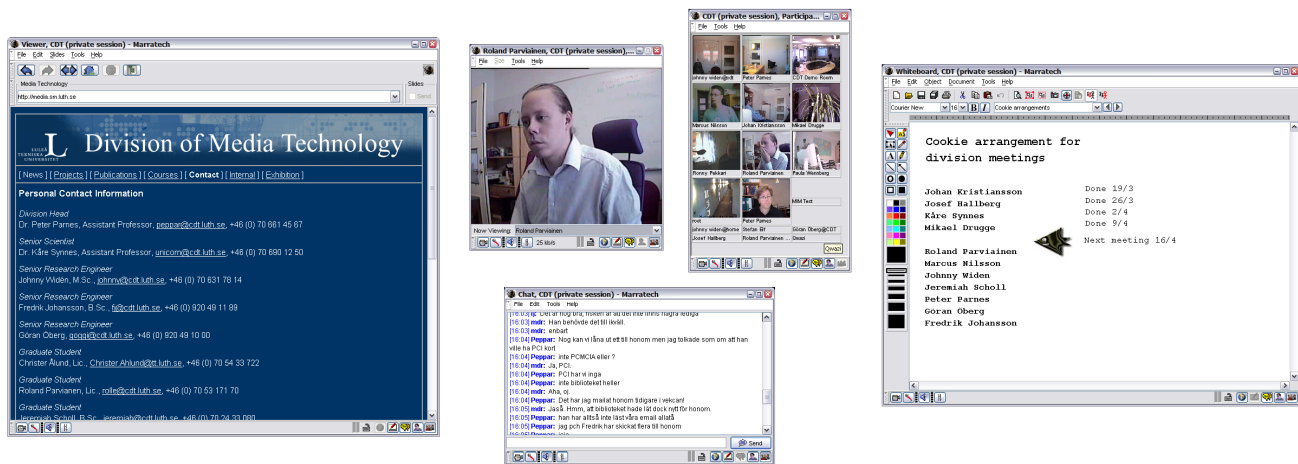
Viewer, CDT (private session) - Marratech

File Edit Slides Tools Help

Media Technology

Slides

http://media.sm.luth.se

Send

Division of Media Technology

[ News ] [ Projects ] [ Publications ] [ Courses ] [ Contact ] [ Internal ] [ Exhibition ]

Personal Contact Information

Division Head
Dr. Peter Parnes, Assistant Professor, peppar@cdt.luth.se, +46 (0) 70 661 45 67

Senior Scientist
Dr. Kåre Synnes, Assistant Professor, unicorn@cdt.luth.se, +46 (0) 70 690 12 50

Senior Research Engineer
Johnny Widén, M.Sc., johnny@cdt.luth.se, +46 (0) 70 631 78 14

Senior Research Engineer
Fredrik Johansson, B.Sc., fj@cdt.luth.se, +46 (0) 920 49 11 89

Senior Research Engineer
Göran Öberg, googa@cdt.luth.se, +46 (0) 920 49 10 00

Graduate Student
Christer Ålund, Lic., Christer.Ahlund@cdt.luth.se, +46 (0) 70 54 33 722

Graduate Student
Roland Parviainen, Lic., rolle@cdt.luth.se, +46 (0) 70 53 171 70

Graduate Student
Jeremiah Scholl, B.Sc., jeremiah@cdt.luth.se, +46 (0) 70 24 33 000

Roland Parviainen, CDT (private session),...

File Size Tools Help

Now Viewing: Roland Parviainen

25 kb/s

CDT (private session), Participa...

File Tools Help

johnny widen@cdt | Peter Parnes | CDT Demo Room
Marcus Nilsson | Johan Kristiansson | Mikael Drugge
Ronny Fekkart | Roland Parviainen | Paula Wennberg
MIM Test
root | Peter Parnes
johnny widen@home | Stefan Elf | Göran Öberg@CDT
Josef Hallberg | Roland Parviainen | Desal

Qwazi

Chat, CDT (private session) - Marratech

File Edit Tools Help

[16:03] mdr: Han behövde det till ikväll.
[16:03] mdr: enbart
[16:04] Peppar: Nog kan vi låna ut ett till honom men jag tolkade som att han ville ha PCI kort
[16:04] Peppar: inte PCMCIA eller ?
[16:04] mdr: Ja, PCI.
[16:04] Peppar: PCI har vi inga
[16:04] Peppar: inte biblioteket heller
[16:04] mdr: Aha, ok.
[16:04] Peppar: Det har jag mailat honom tidigare i veckan!
[16:05] mdr: Jaså. Hmm, att biblioteket hade låt dock nytt för honom.
[16:05] Peppar: han har alltså inte läst våra email alltså
[16:05] Peppar: jag och Fredrik har skickat flera till honom

Send

Whiteboard, CDT (private session) - Marratech

File Edit Object Document Tools Help

Courier New 16 B I Cookie arrangements

Cookie arrangement for
division meetings

Johan Kristiansson
Josef Hallberg
Kåre Synnes
Mikael Drugge

Done 19/3
Done 26/3
Done 2/4
Done 9/4

Roland Parviainen
Marcus Nilsson
Johnny Widen
Jeremiah Scholl
Peter Parnes
Göran Öberg
Fredrik Johansson

Next meeting 16/4